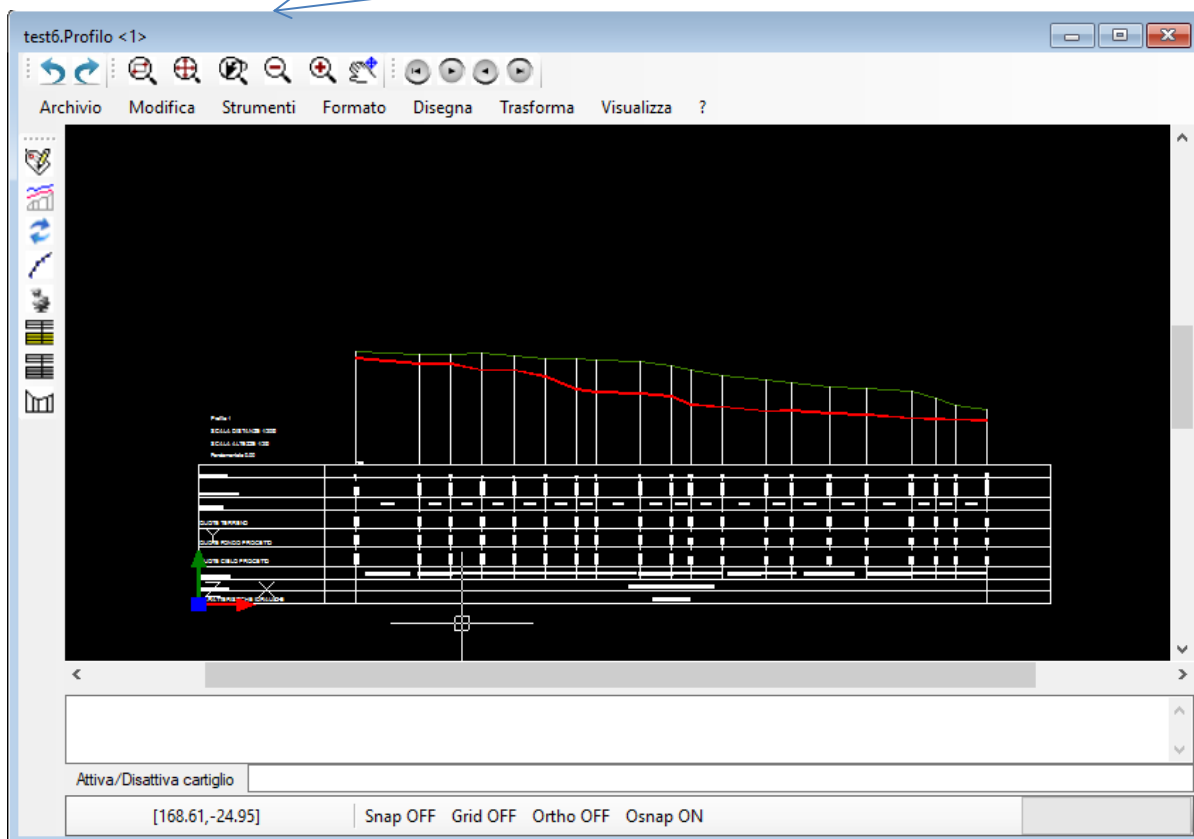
test6.Profilo <1>

Archivio Modifica Strumenti Formato Disegna Trasforma Visualizza ?

Profilo 1
SCALA DISTANZE 1:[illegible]
SCALA ALTEZZE 1:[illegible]
Fondamentale 0.00

QUOTE TERRENO
QUOTE FONDO PROGETTO
QUOTE CIELO PROGETTO
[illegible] CRASSIDE

Attiva/Disattiva cartiglio

[168.61,-24.95] Snap OFF Grid OFF Ortho OFF Osnap ON